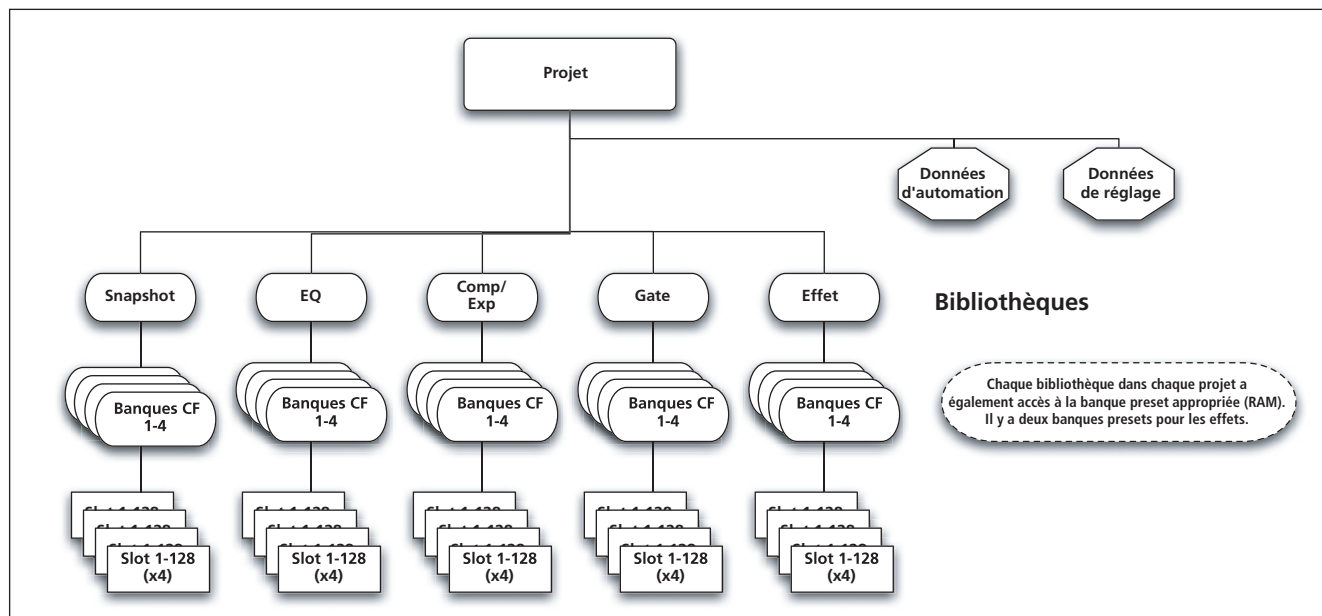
Projet

Données d'automation

Données de réglage

Snapshot

EQ

Comp/ Exp

Gate

Effet

Bibliothèques

Banques CF 1-4

Banques CF 1-4

Banques CF 1-4

Banques CF 1-4

Banques CF 1-4

Chaque bibliothèque dans chaque projet a également accès à la banque preset appropriée (RAM). Il y a deux banques presets pour les effets.

Slot 1-128 (x4)

Slot 1-128 (x4)

Slot 1-128 (x4)

Slot 1-128 (x4)

Slot 1-128 (x4)